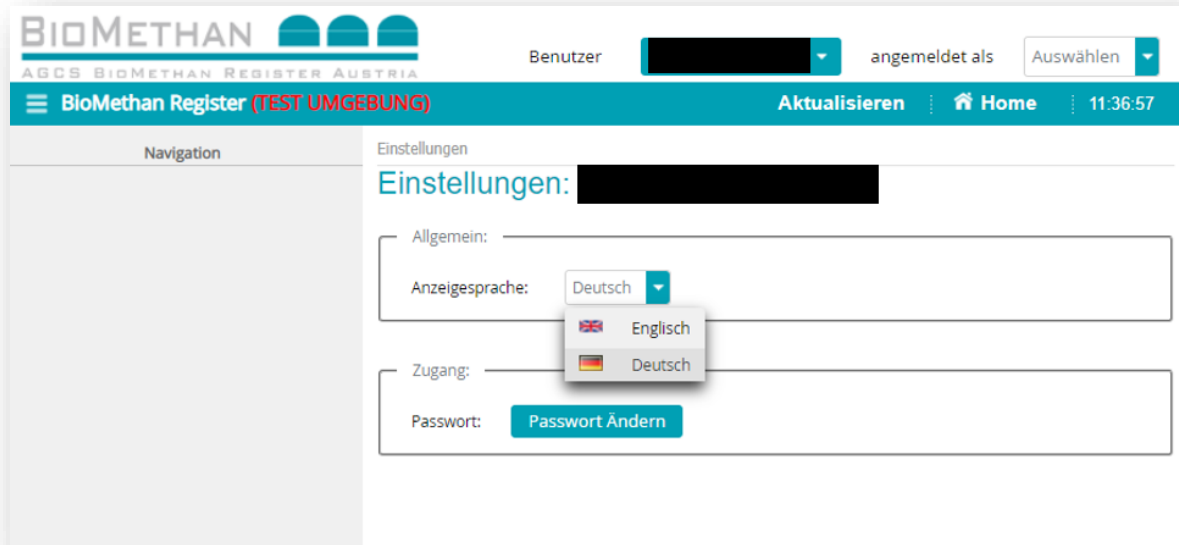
BIOMETHAN
AGCS BIOMETHAN REGISTER AUSTRIA

Benutzer
angemeldet als
Auswählen

BioMethan Register (TEST UMGEBUNG)
Aktualisieren
Home
11:36:57

Navigation

Einstellungen

Einstellungen:

Allgemein:
Anzeigesprache: Deutsch
Englisch
Deutsch

Zugang:
Passwort: Passwort Ändern